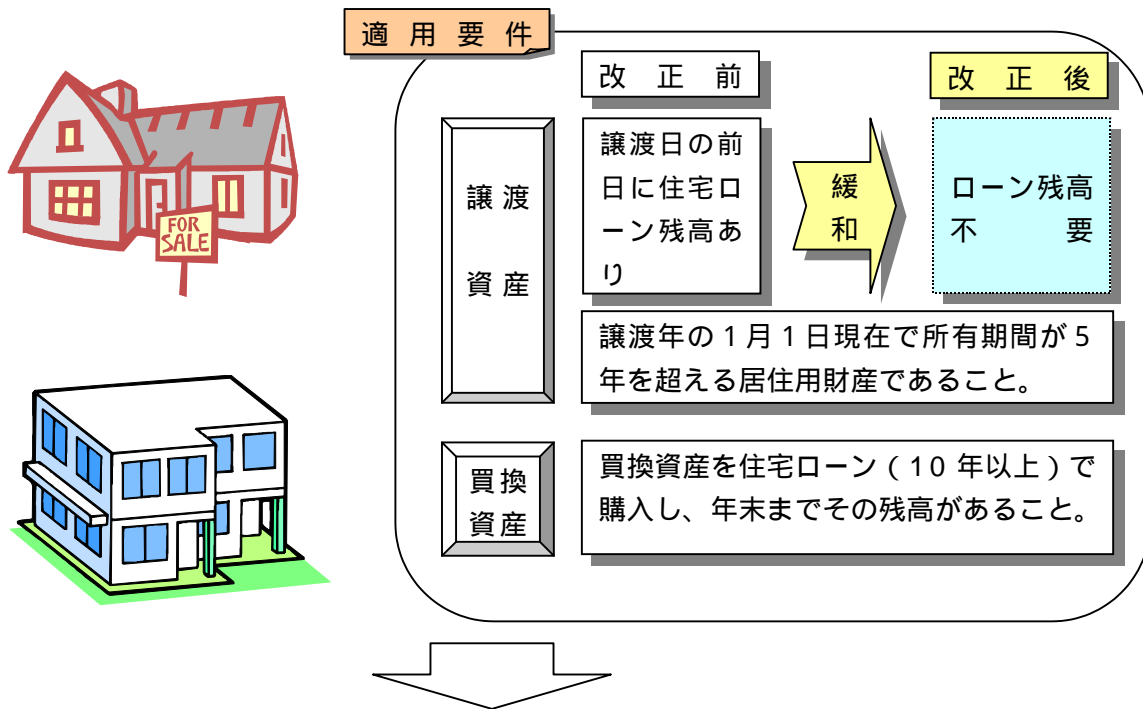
FOR SALE

適用要件

改正前

改正後

譲渡資産

譲渡日の前日に住宅ローン残高あり

緩和

ローン残高不要

譲渡年の1月1日現在で所有期間が5年を超える居住用財産であること。

買換資産

買換資産を住宅ローン（10年以上）で購入し、年末までその残高があること。